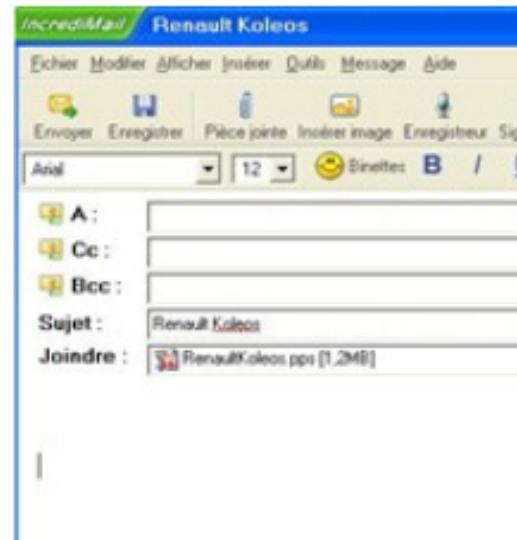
IncrediMail Renault Koleos

Fichier Modifier Afficher Insérer Outils Message Aide

Envoyer Enregistrer Pièce jointe Insérer image Enregistreur Si

Arial 12 Binettes B I

A :

Cc :

Bcc :

Sujet : Renault Koleos

Joindre : RenaultKoleos.pps [1,2MB]